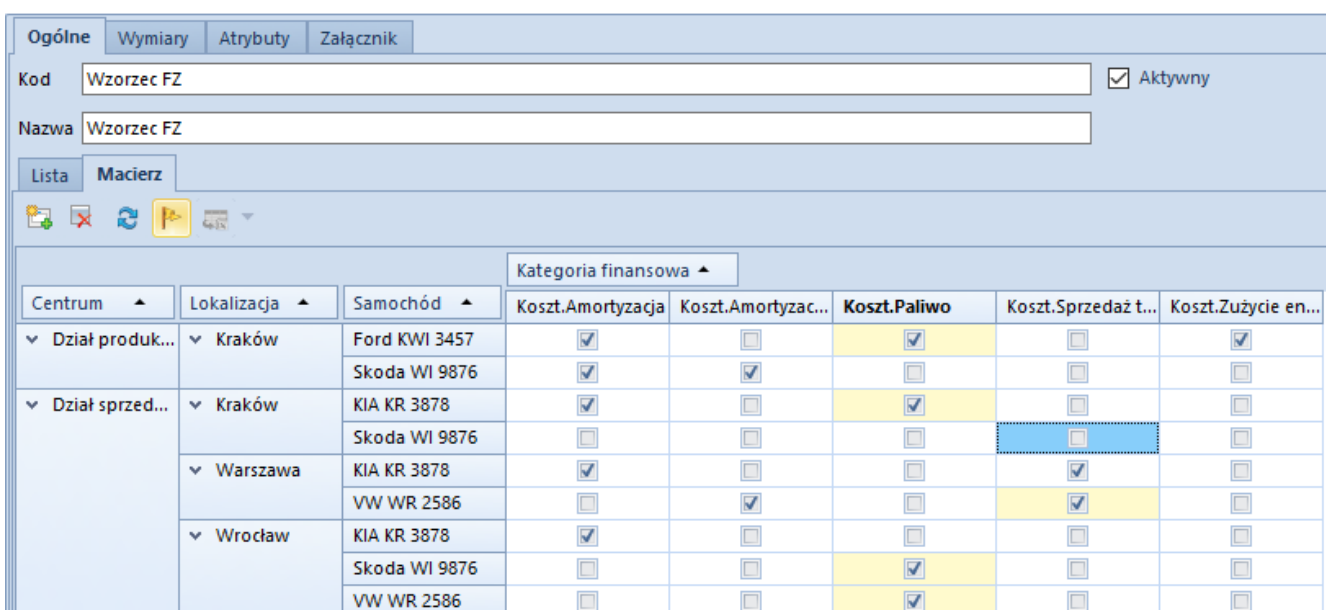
Ogólne | Wymiary | Atrybuty | Załącznik

Kod Wzorzec FZ

Aktywny

Nazwa Wzorzec FZ

Lista | Macierz

Kategoria finansowa

| Centrum | Lokalizacja | Samochód | Koszt.Amortyzacja | Koszt.Amortyzac... | Koszt.Paliwo | Koszt.Sprzedaż t... | Koszt.Zużycie en... |
|---|---|---|---|---|---|---|---|
| Dział produk... | Kraków | Ford KWI 3457 | ☑ | ☐ | ☑ | ☐ | ☑ |
| | | Skoda WI 9876 | ☑ | ☑ | ☐ | ☐ | ☐ |
| Dział sprzed... | Kraków | KIA KR 3878 | ☑ | ☐ | ☑ | ☐ | ☐ |
| | | Skoda WI 9876 | ☐ | ☐ | ☐ | ☐ | ☐ |
| | Warszawa | KIA KR 3878 | ☑ | ☐ | ☐ | ☑ | ☐ |
| | | VW WR 2586 | ☐ | ☑ | ☐ | ☑ | ☐ |
| | Wrocław | KIA KR 3878 | ☑ | ☐ | ☐ | ☐ | ☐ |
| | | Skoda WI 9876 | ☐ | ☐ | ☑ | ☐ | ☐ |
| | | VW WR 2586 | ☐ | ☐ | ☑ | ☐ | ☐ |